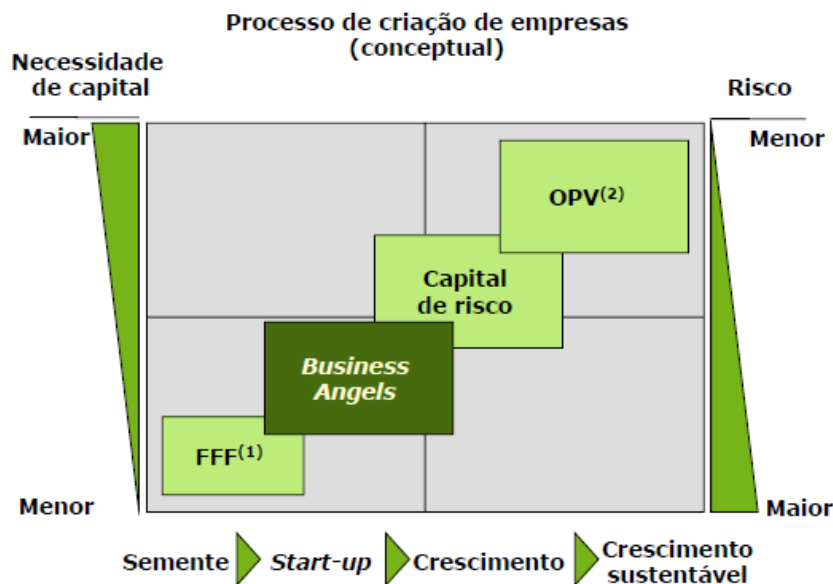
Processo de criação de empresas (conceptual)

Necessidade de capital

Maior

Menor

Risco

Menor

Maior

OPV$^{(2)}$

Capital de risco

Business Angels

FFF$^{(1)}$

Semente Start-up Crescimento Crescimento sustentável